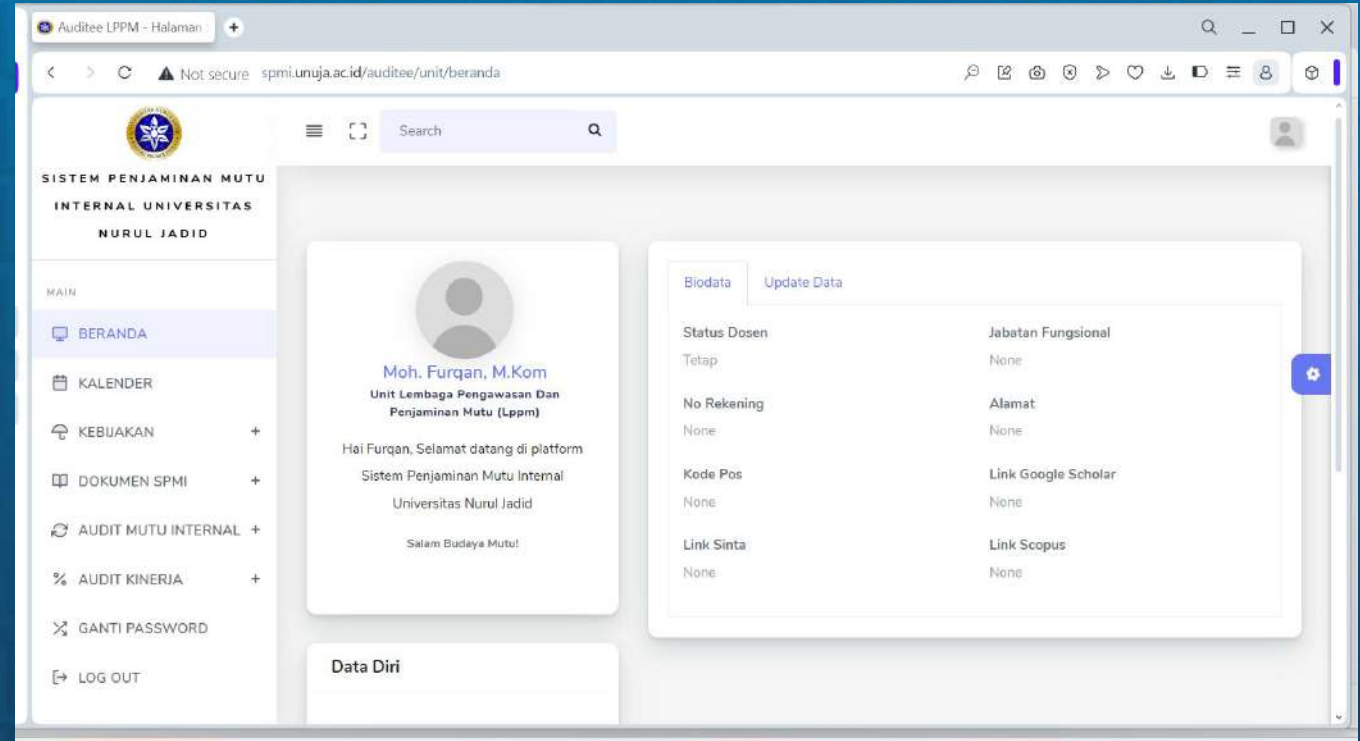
Auditee LPPM - Halaman

Not secure spmi.unuja.ac.id/auditee/unit/beranda

Search

SISTEM PENJAMINAN MUTU INTERNAL UNIVERSITAS NURUL JADID

MAIN

BERANDA

KALENDER

KEBIJAKAN +

DOKUMEN SPMI +

AUDIT MUTU INTERNAL +

AUDIT KINERJA +

GANTI PASSWORD

LOG OUT

Moh. Furqan, M.Kom

Unit Lembaga Pengawasan Dan Penjaminan Mutu (Lppm)

Hai Furqan, Selamat datang di platform Sistem Penjaminan Mutu Internal Universitas Nurul Jadid

Salam Budaya Mutu!

Data Diri

Biodata | Update Data

| Status Dosen | Jabatan Fungsional |
|---|---|
| Tetap | None |
| No Rekening | Alamat |
| None | None |
| Kode Pos | Link Google Scholar |
| None | None |
| Link Sinta | Link Scopus |
| None | None |